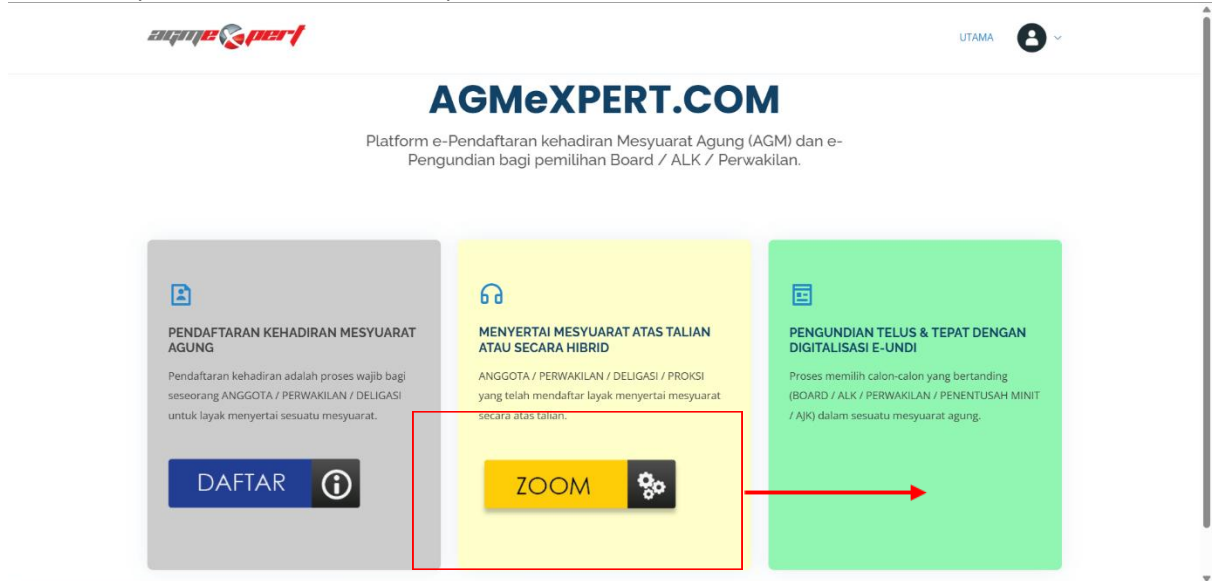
agmexpert

UTAMA

AGMeXPERT.COM

Platform e-Pendaftaran kehadiran Mesyuarat Agung (AGM) dan e-Pengundian bagi pemilihan Board / ALK / Perwakilan.

PENDAFTARAN KEHADIRAN MESYUARAT AGUNG

Pendaftaran kehadiran adalah proses wajib bagi seseorang ANGGOTA / PERWAKILAN / DELIGASI untuk layak menyertai sesuatu mesyuarat.

DAFTAR

MENYERTAI MESYUARAT ATAS TALIAN ATAU SECARA HIBRID

ANGGOTA / PERWAKILAN / DELIGASI / PROKSI yang telah mendaftar layak menyertai mesyuarat secara atas talian.

ZOOM

PENGUNDIAN TELUS & TEPAT DENGAN DIGITALISASI E-UNDI

Proses memilih calon-calon yang bertanding (BOARD / ALK / PERWAKILAN / PENENTUSAH MINIT / AJK) dalam sesuatu mesyuarat agung.